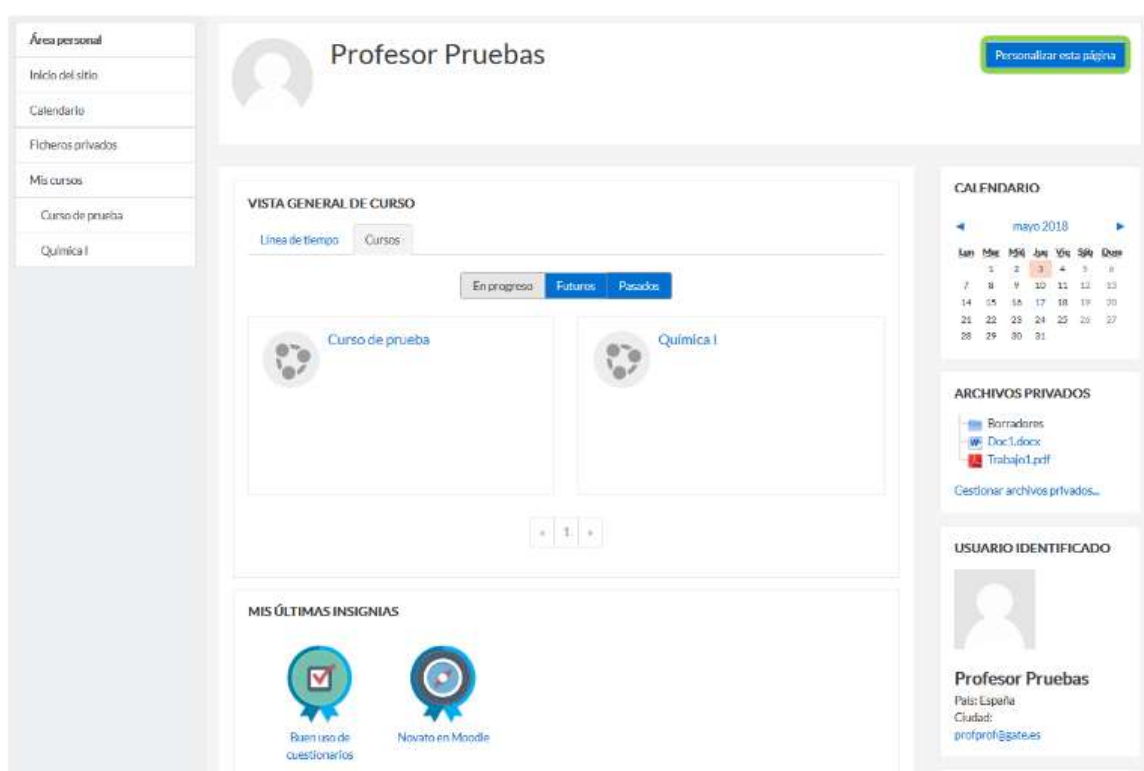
Área personal
Inicio del sitio
Calendario
Ficheros privados
Mis cursos
Curso de prueba
Química I

Profesor Pruebas

Personalizar esta página

VISTA GENERAL DE CURSO

Línea de tiempo | Cursos

En progreso | Futuros | Pasados

Curso de prueba

Química I

« 1 »

MIS ÚLTIMAS INSIGNIAS

Buen uso de cuestionarios

Novato en Moodle

CALENDARIO

◄ mayo 2018 ►

| Lun | Mar | Mié | Jue | Vie | Sáb | Dom |
|---|---|---|---|---|---|---|
| | 1 | 2 | 3 | 4 | 5 | 6 |
| 7 | 8 | 9 | 10 | 11 | 12 | 13 |
| 14 | 15 | 16 | 17 | 18 | 19 | 20 |
| 21 | 22 | 23 | 24 | 25 | 26 | 27 |
| 28 | 29 | 30 | 31 | | | |

ARCHIVOS PRIVADOS

Borradores
Doc1.docx
Trabajo1.pdf

Gestionar archivos privados...

USUARIO IDENTIFICADO

Profesor Pruebas
País: España
Ciudad:
profprof@gate.es